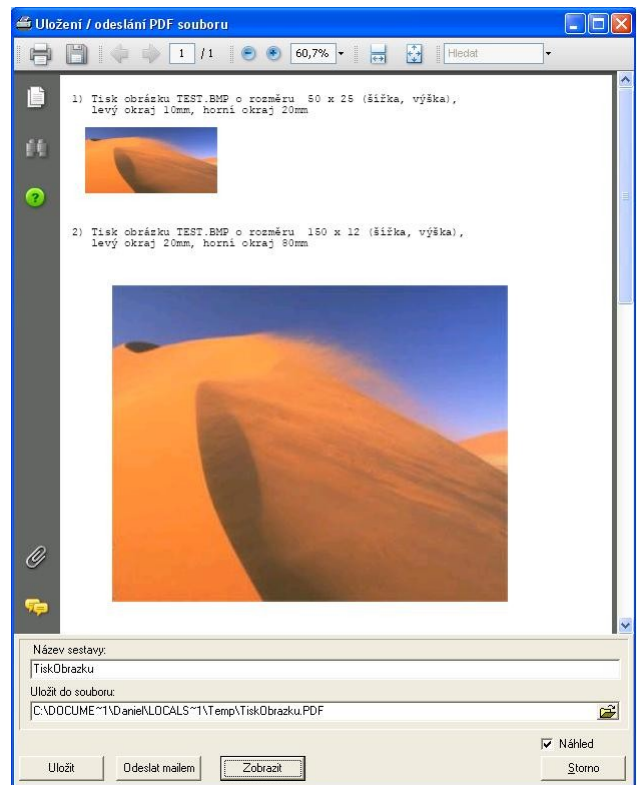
Uložení / odeslání PDF souboru

1 /1 60,7% Hledat

1) Tisk obrázku TEST.BMP o rozměru 50 x 25 (šířka, výška), levý okraj 10mm, horní okraj 20mm

2) Tisk obrázku TEST.BMP o rozměru 150 x 12 (šířka, výška), levý okraj 20mm, horní okraj 80mm

Název sestavy:
TiskObrazku
Uložit do souboru:
C:\DOCUME~1\Daniel\LOCALS~1\Temp\TiskObrazku.PDF

Náhled

Uložit Odeslat mailem Zobrazit Storno